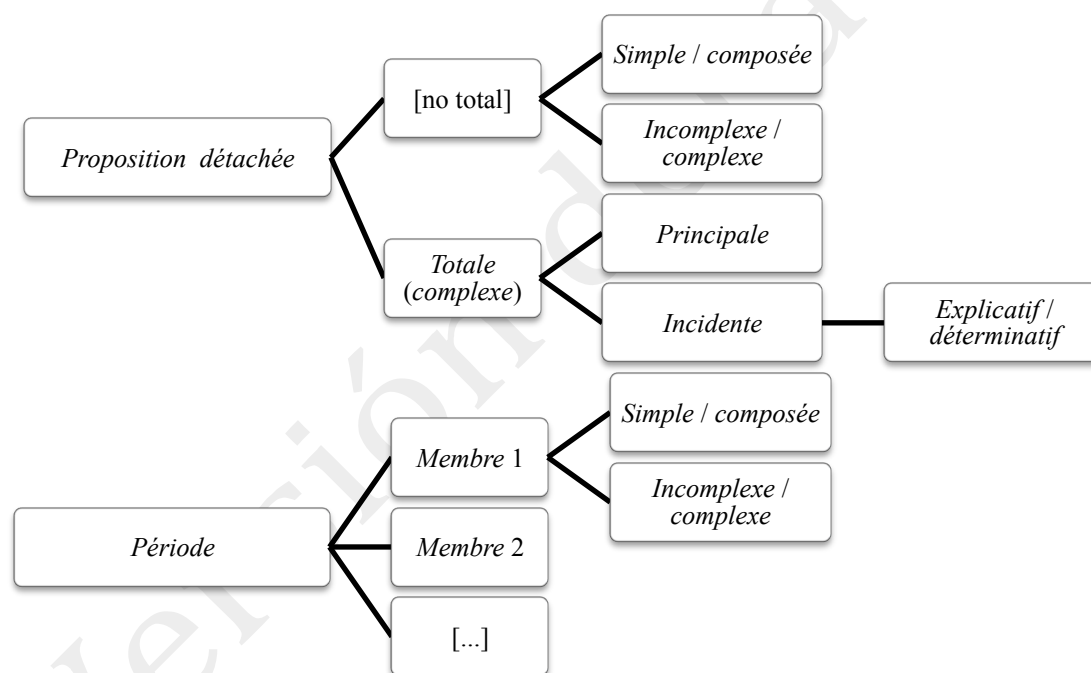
Proposition détachée

[no total]

Simple / composée

Incomplexe / complexe

Totale (complexe)

Principale

Incidente

Explicatif / déterminatif

Période

Membre 1

Simple / composée

Incomplexe / complexe

Membre 2

[...]